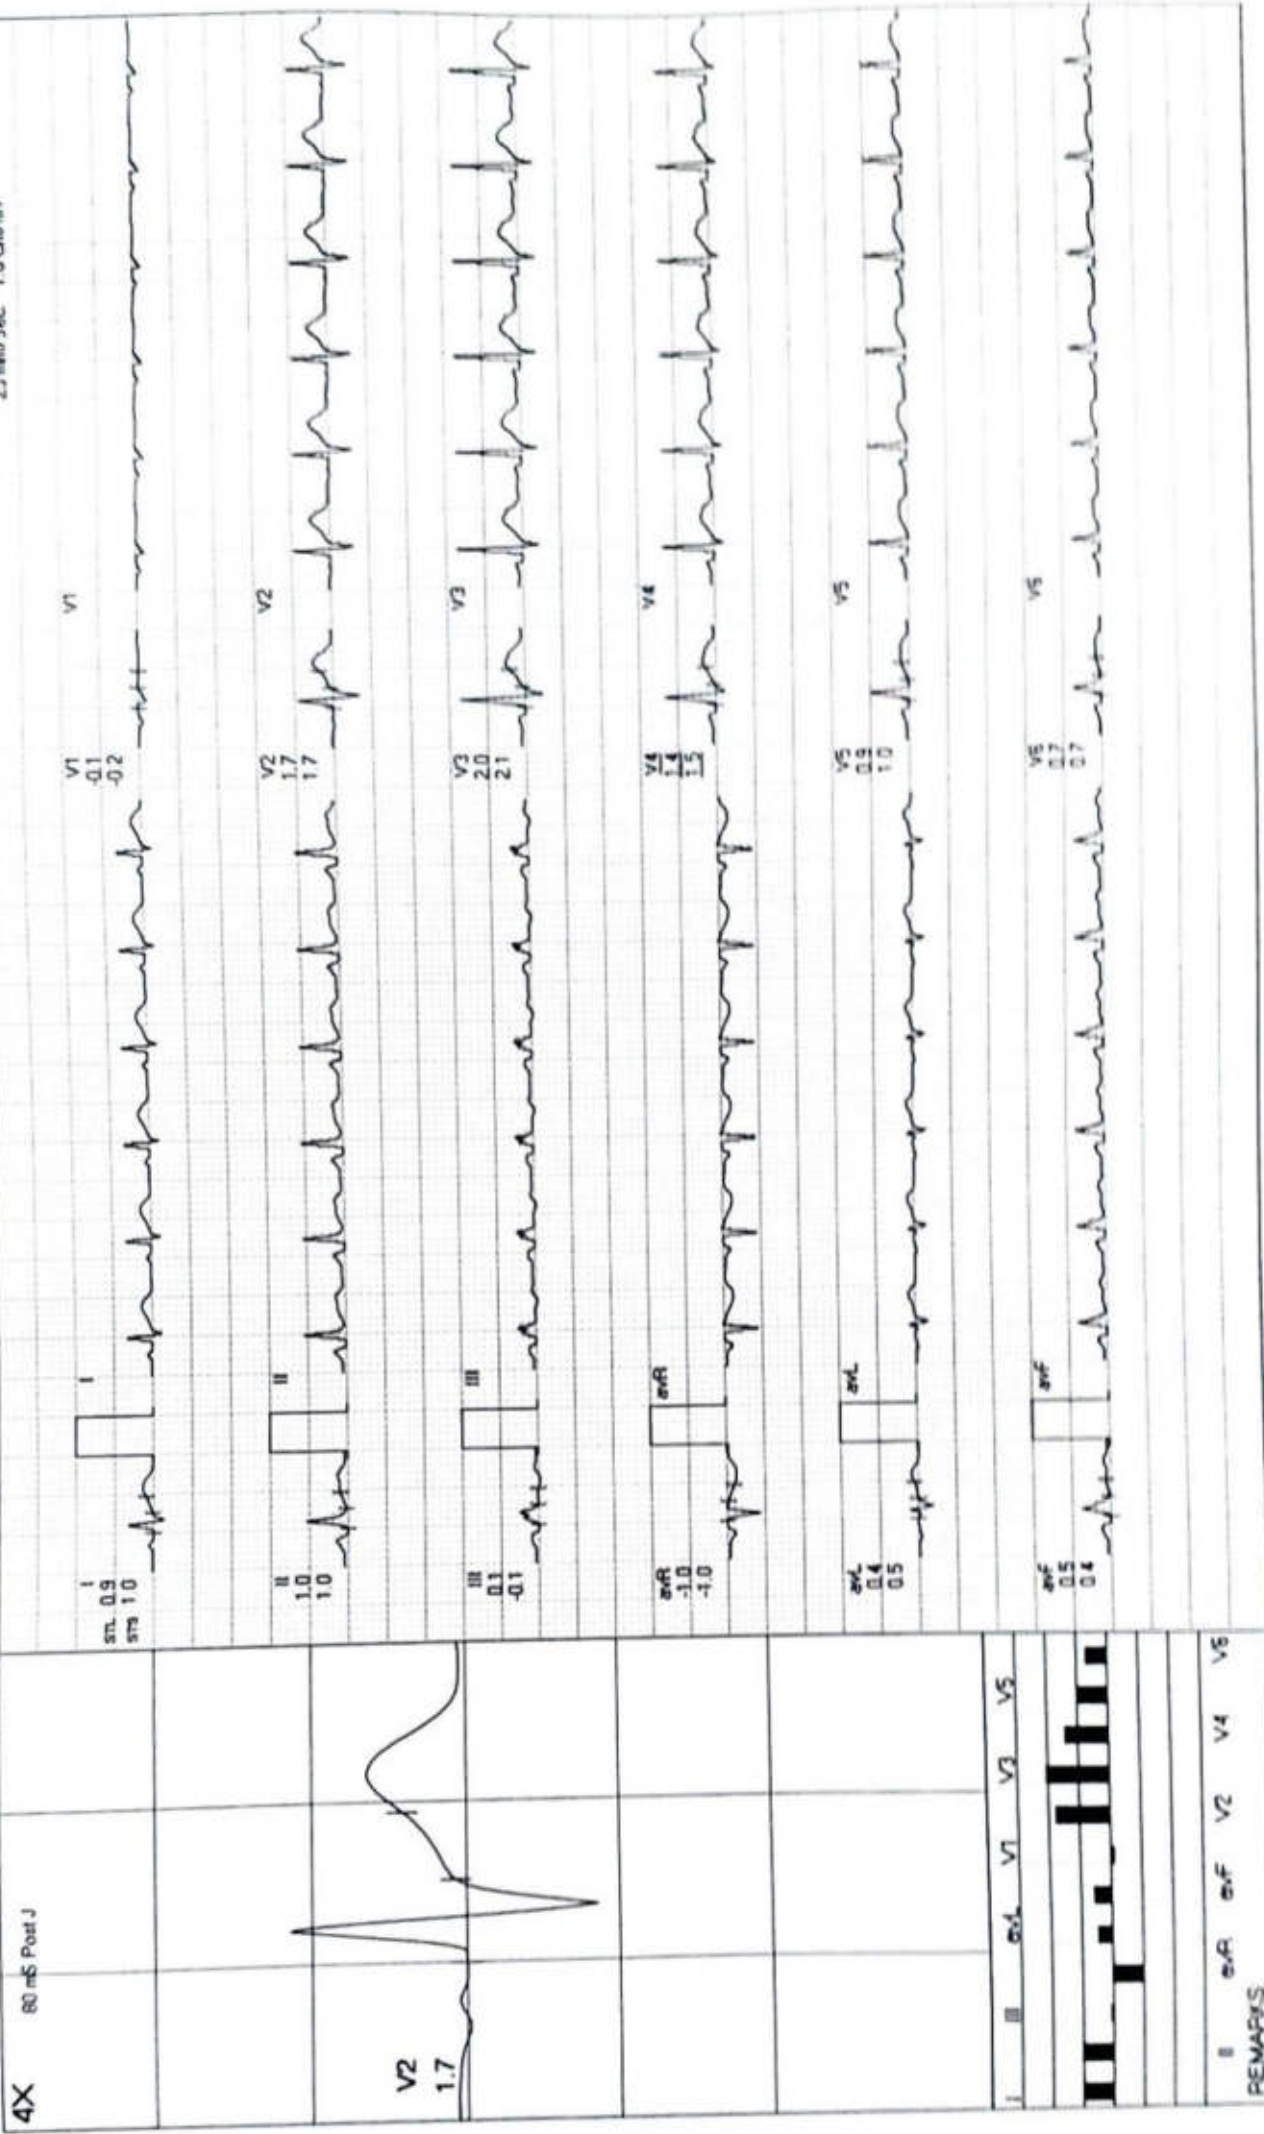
4X
80 mS Post J
V2
1.7
I II III aVL aVR aVF V1 V2 V3 V4 V5 V6
REMARKS
V5 V3 V1 aVL III
I
STL 0.9
STS 1.0
I
II
1.0
1.0
II
III
0.1
-0.1
III
aVR
-1.0
-1.0
aVR
aVL
0.4
0.5
aVL
aVF
0.5
0.4
aVF
V1
-0.1
-0.2
V1
V2
1.7
1.7
V2
V3
2.0
2.1
V3
V4
1.4
1.5
V4
V5
0.9
1.0
V5
V6
0.7
0.7
V6
25 mm/sec 10 mm/mV